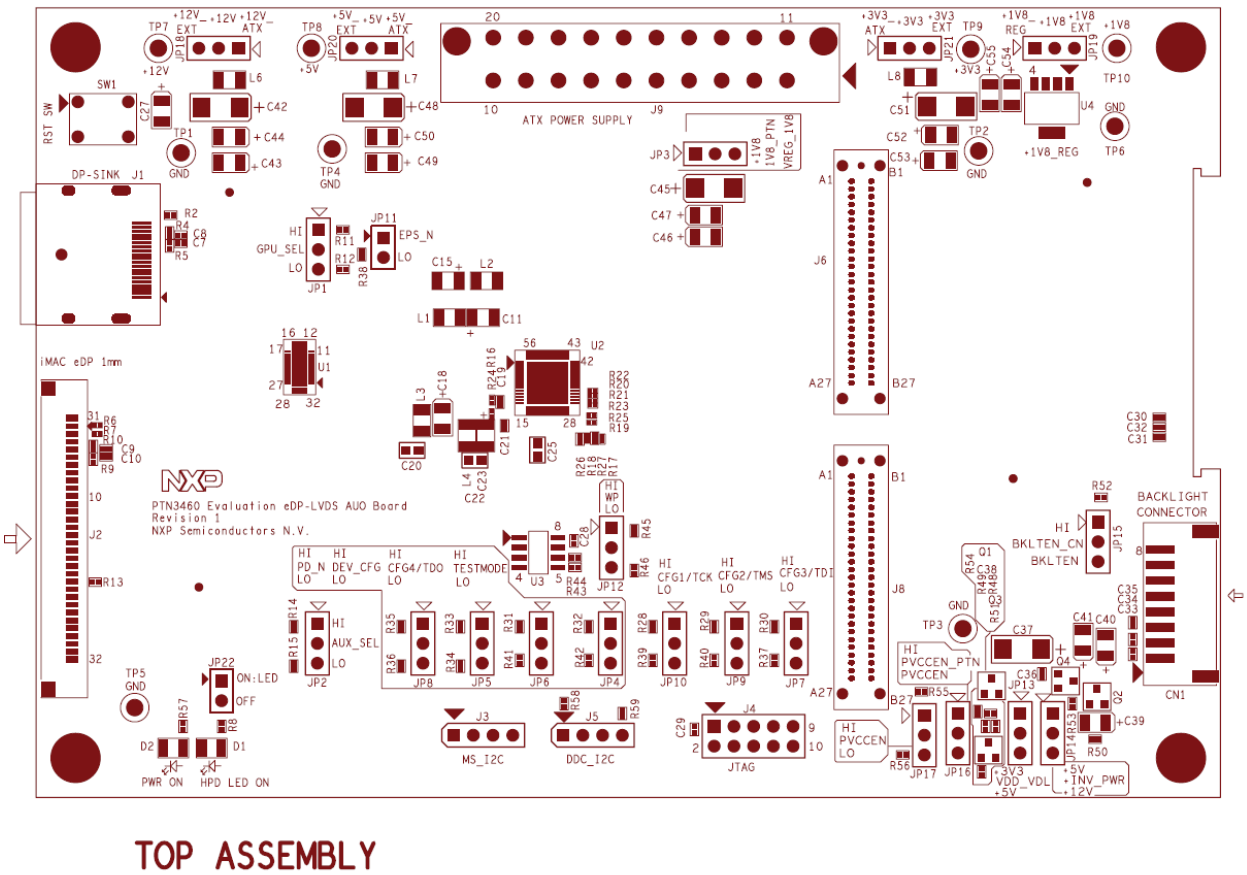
TP7 +12V_ +12V +12V_
EXT ATX
JP18
+12V
L6
C42
C44
C43
SW1
RST SW
C27
TP1
GND
TP8 +5V_ +5V +5V_
EXT ATX
JP20
+5V
L7
C48
C50
C49
TP4
GND
20 11
10
J9
ATX POWER SUPPLY
+3V3_ +3V3 +3V3
ATX EXT
JP21
TP9
+3V3
C55
C54
L8
C51
C52
C53
TP2
GND
+1V8_ +1V8 +1V8
REG EXT
JP19
TP10
+1V8
4
U4
+1V8_REG
GND
TP6
JP3
+1V8
1V8_PTN
VREG_1V8
C45
C47
C46
DP-SINK J1
R2
R4
C8
C7
R5
HI
GPU_SEL
LO
JP1
R11
R12
R38
JP11
EPS_N
LO
C15 L2
L1 C11
16 12
17 11
U1
27
28 32
56 43
U2
42
R16
R24
C19
15 28
R22
R20
R21
R23
R25
R19
L3
C18
C21
C25
C20
C23
L4
C22
R26
R18
R27
R17
iMAC eDP 1mm
31
R6
R7
R10
C9
C10
R9
10
J2
R13
32
NXP
PTN3460 Evaluation eDP-LVDS AUO Board
Revision 1
NXP Semiconductors N.V.
HI
WP
LO
R45
JP12
C28
8
U3
4 5
R46
R44
R43
HI HI HI HI
PD_N DEV_CFG CFG4/TDO TESTMODE
LO LO LO LO
R14
R15
HI
AUX_SEL
LO
JP2
R35
R36
JP8
R33
R34
JP5
R31
R41
JP6
R32
R42
JP4
HI
CFG1/TCK
LO
R28
R39
JP10
HI
CFG2/TMS
LO
R29
R40
JP9
HI
CFG3/TDI
LO
R30
R37
JP7
A1 B1
J6
A27 B27
A1 B1
J8
A27 B27
C30
C32
C31
R52
BACKLIGHT
CONNECTOR
HI
BKLTEN_CN
BKLTEN
JP15
Q1
R54
C38
R49
R48
Q3
R51
GND
TP3
HI
PVCCEN_PTN
PVCCEN
C37
C41 C40
C35
C34
C33
8
Q4
C36
Q2
CN1
TP5
GND
JP22
ON:LED
OFF
R57
R8
D2 D1
PWR ON HPD LED ON
J3
MS_I2C
R58
J5
R59
DDC_I2C
C29
J4
9
2 10
JTAG
HI
PVCCEN
LO
R56
JP17
R55
JP16
JP13
+3V3
VDD_VDL
+5V
JP14
R53
R50
C39
+5V
INV_PWR
+12V
TOP ASSEMBLY